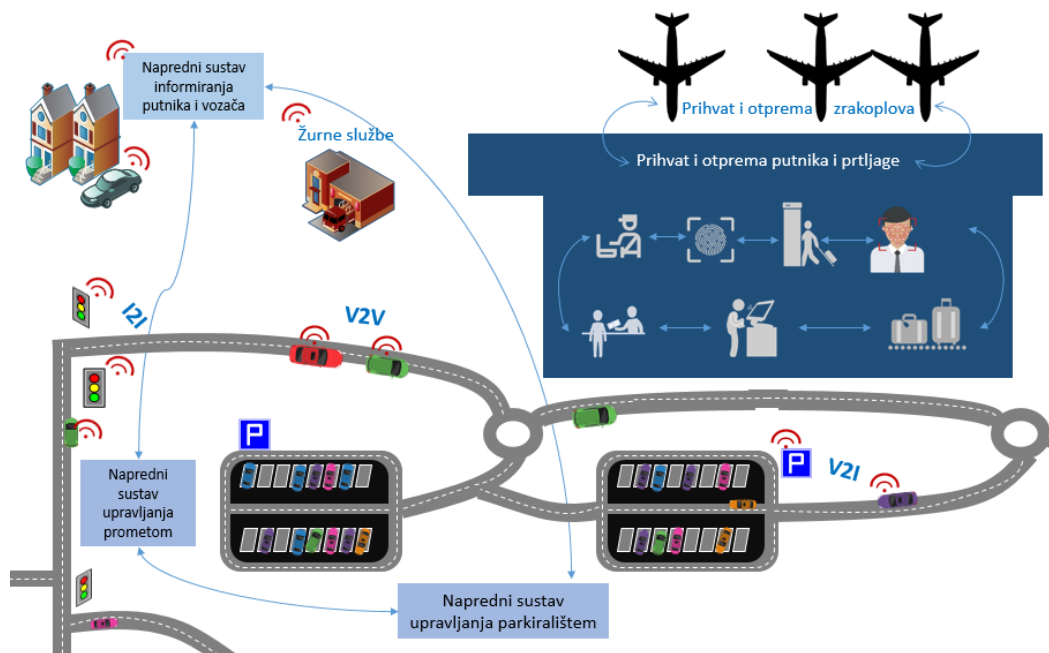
Napredni sustav informiranja putnika i vozača

Žurne službe

Prihvat i otprema zrakoplova

Prihvat i otprema putnika i prtljage

I2I

V2V

P

Napredni sustav upravljanja prometom

P

V2I

Napredni sustav upravljanja parkiralištem